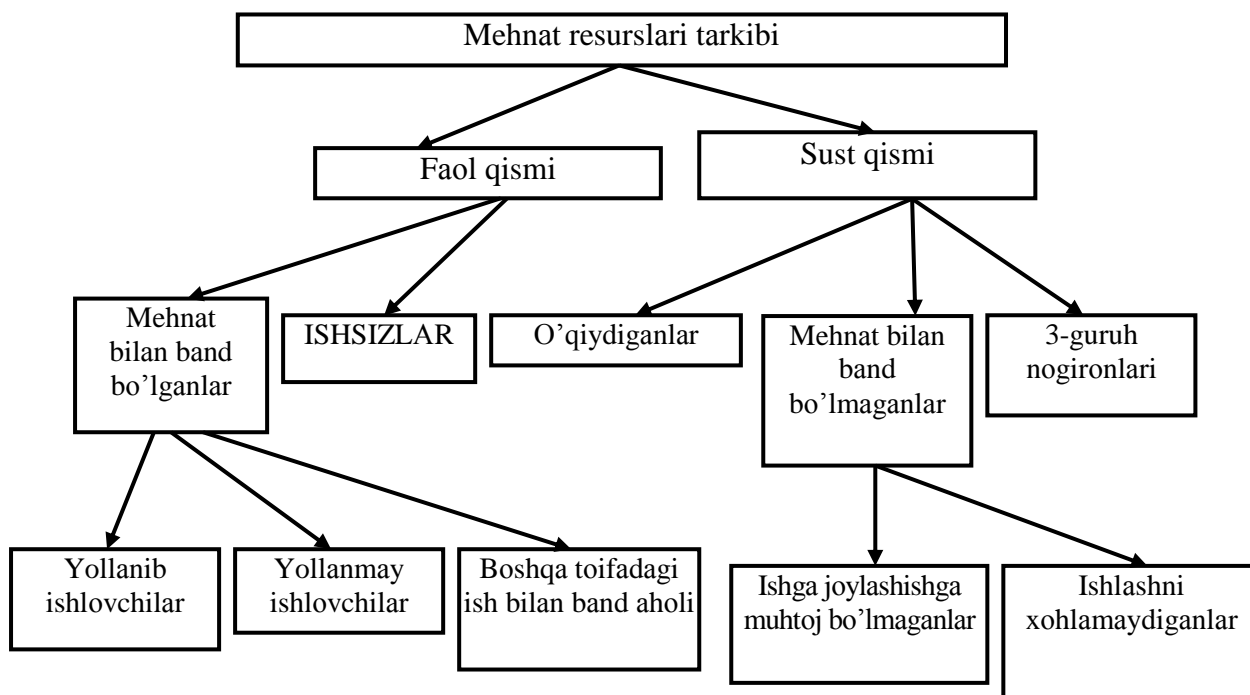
Mehnat resurslari tarkibi

Faol qismi

Sust qismi

Mehnat bilan band bo'lganlar

ISHSIZLAR

O'qiydiganlar

Mehnat bilan band bo'lmaganlar

3-guruh nogironlari

Yollanib ishlovchilar

Yollanmay ishlovchilar

Boshqa toifadagi ish bilan band aholi

Ishga joylashishga muhtoj bo'lmaganlar

Ishlashni xohlamaydiganlar